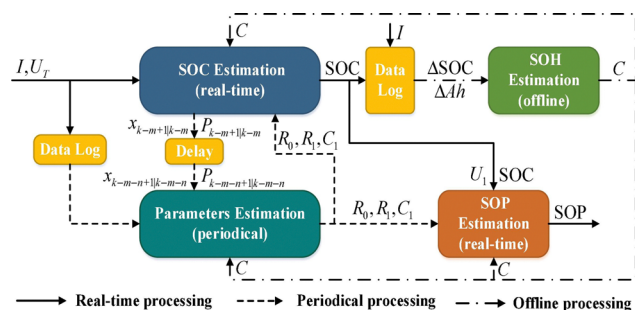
$C$

$I, U_T$

SOC Estimation (real-time)

SOC

$I$

Data Log

$\frac{\Delta SOC}{\Delta Ah}$

SOH Estimation (offline)

$C$

$x_{k-m+1|k-m}$

$P_{k-m+1|k-m}$

Data Log

Delay

$R_0, R_1, C_1$

$U_1$

SOC

$x_{k-m-n+1|k-m-n}$

$P_{k-m-n+1|k-m-n}$

Parameters Estimation (periodical)

$R_0, R_1, C_1$

SOP Estimation (real-time)

SOP

$C$

$C$

Real-time processing

Periodical processing

Offline processing